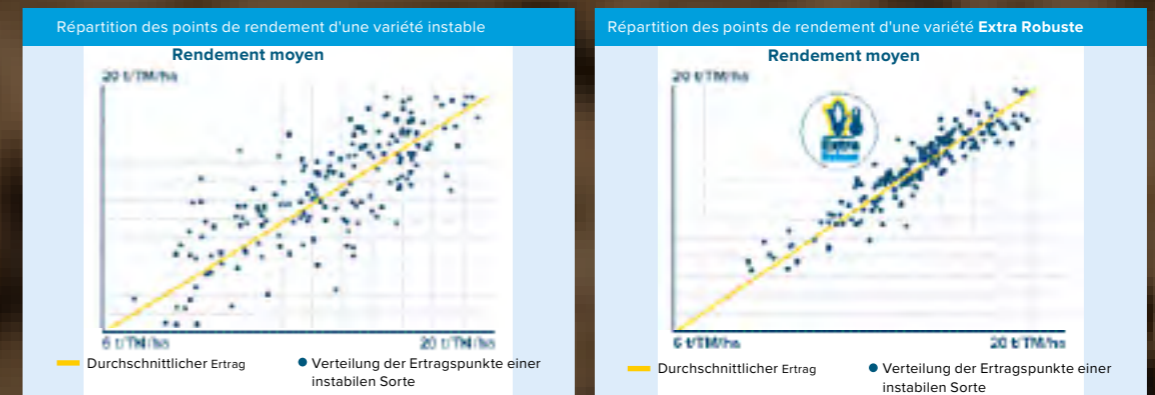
Répartition des points de rendement d'une variété instable

Rendement moyen

20 t/TM/ha

6 t/TM/ha

20 t/TM/ha

Durchschnittlicher Ertrag

Verteilung der Ertragspunkte einer instabilen Sorte

Répartition des points de rendement d'une variété **Extra Robuste**

Rendement moyen

20 t/TM/ha

Extra Robuste

6 t/TM/ha

20 t/TM/ha

Durchschnittlicher Ertrag

Verteilung der Ertragspunkte einer instabilen Sorte